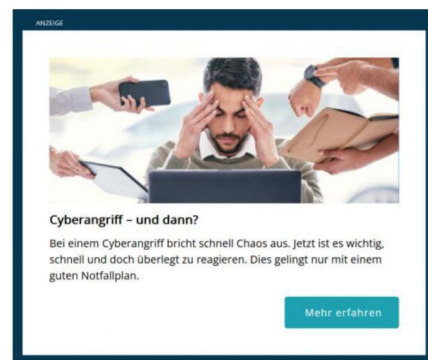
ANZEIGE

Cyberangriff – und dann?

Bei einem Cyberangriff bricht schnell Chaos aus. Jetzt ist es wichtig, schnell und doch überlegt zu reagieren. Dies gelingt nur mit einem guten Notfallplan.

Mehr erfahren